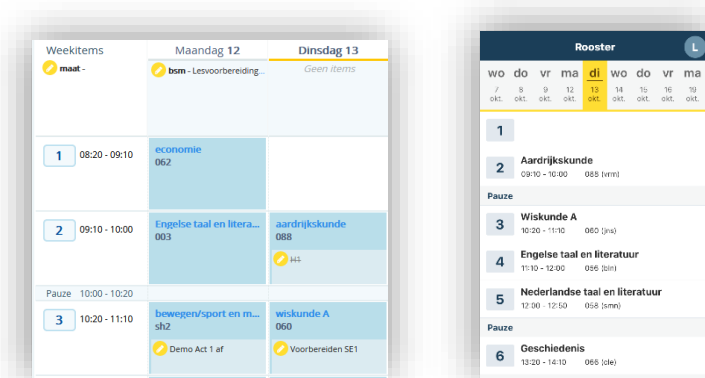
Weekitems
maat -

Maandag 12
bsm - Lesvoorbereiding...

Dinsdag 13
Geen items

1 08:20 - 09:10
economie
062

2 09:10 - 10:00
Engelse taal en litera...
003

aardrijkskunde
088
H1

Pauze 10:00 - 10:20

3 10:20 - 11:10
bewegen/sport en m...
sh2
Demo Act 1 af

wiskunde A
060
Voorbereiden SE1

Rooster
L

| wo | do | vr | ma | di | wo | do | vr | ma |
|---|---|---|---|---|---|---|---|---|
| 7 okt. | 8 okt. | 9 okt. | 12 okt. | 13 okt. | 14 okt. | 15 okt. | 16 okt. | 19 okt. |

1

2 Aardrijkskunde
09:10 - 10:00 088 (vrm)

Pauze

3 Wiskunde A
10:20 - 11:10 060 (jns)

4 Engelse taal en literatuur
11:10 - 12:00 056 (bln)

5 Nederlandse taal en literatuur
12:00 - 12:50 058 (smn)

Pauze

6 Geschiedenis
13:20 - 14:10 066 (cle)